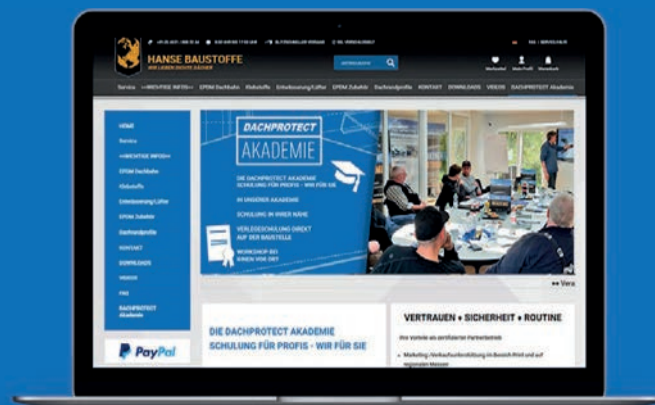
HANSE BAUSTOFFE
WIR LIEBEN GUTE DÄCHER

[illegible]

Merkzettel Mein Profil Warenkorb

Service >>WICHTIGE INFOS<< EPDM Dachbahn Klebstoffe Entwässerung/Lüfter EPDM Zubehör Dachrandprofile KONTAKT DOWNLOADS VIDEOS DACHPROTECT Akademie

HOME
Service
>>WICHTIGE INFOS<<
EPDM Dachbahn
Klebstoffe
Entwässerung/Lüfter
EPDM Zubehör
Dachrandprofile
KONTAKT
DOWNLOADS
VIDEOS
FAQ
DACHPROTECT Akademie

DACHPROTECT
AKADEMIE

DIE DACHPROTECT AKADEMIE
SCHULUNG FÜR PROFIS - WIR FÜR SIE

IN UNSERER AKADEMIE

SCHULUNG IN IHRER NÄHE

VERLEGESCHULUNG DIREKT AUF DER BAUSTELLE

WORKSHOP BEI IHNEN VOR ORT

Vera

PayPal

DIE DACHPROTECT AKADEMIE
SCHULUNG FÜR PROFIS - WIR FÜR SIE

VERTRAUEN • SICHERHEIT • ROUTINE

Ihre Vorteile als zertifizierter Partnerbetrieb

Marketing-/Verkaufsunterstützung im Bereich Print und auf regionalen Messen